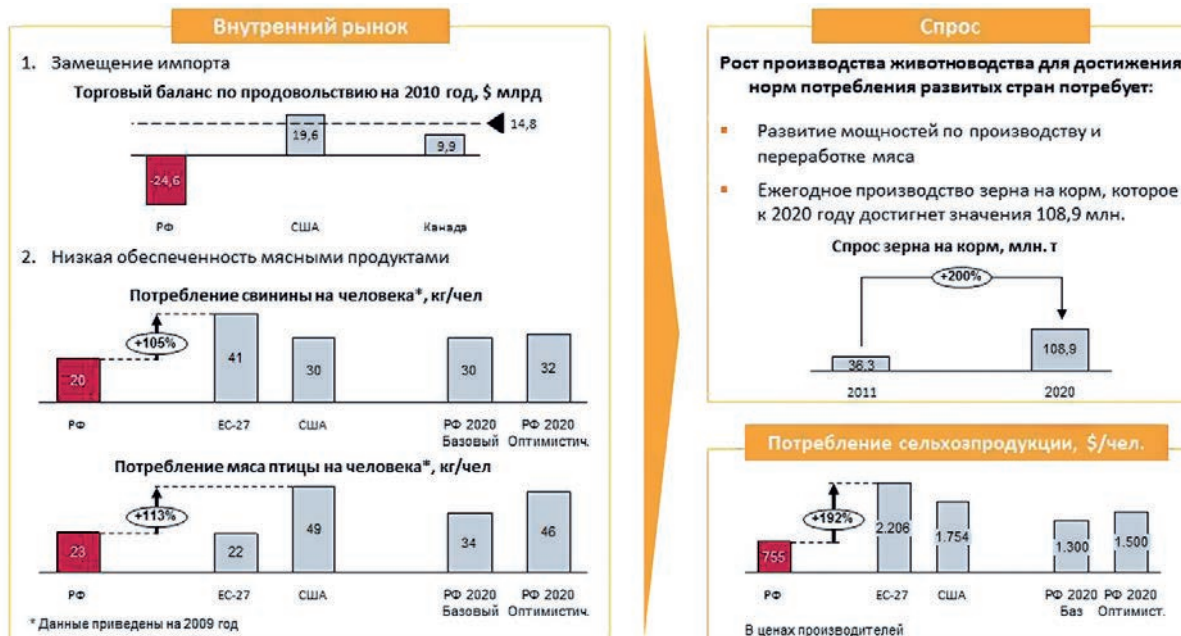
Внутренний рынок

1. Замещение импорта

Торговый баланс по продовольствию на 2010 год, $ млрд

14,8

19,6

9,9

-24,6

РФ

США

Канада

2. Низкая обеспеченность мясными продуктами

Потребление свинины на человека*, кг/чел

+105%

20

41

30

30

32

РФ

ЕС-27

США

РФ 2020 Базовый

РФ 2020 Оптимистич.

Потребление мяса птицы на человека*, кг/чел

+113%

23

22

49

34

46

РФ

ЕС-27

США

РФ 2020 Базовый

РФ 2020 Оптимистич.

* Данные приведены на 2009 год

Спрос

Рост производства животноводства для достижения норм потребления развитых стран потребует:

Развитие мощностей по производству и переработке мяса

Ежегодное производство зерна на корм, которое к 2020 году достигнет значения 108,9 млн.

Спрос зерна на корм, млн. т

+200%

36,3

108,9

2011

2020

Потребление сельхозпродукции, $/чел.

+192%

755

2.206

1.754

1.300

1.500

РФ

ЕС-27

США

РФ 2020 Баз

РФ 2020 Оптимист.

В ценах производителей